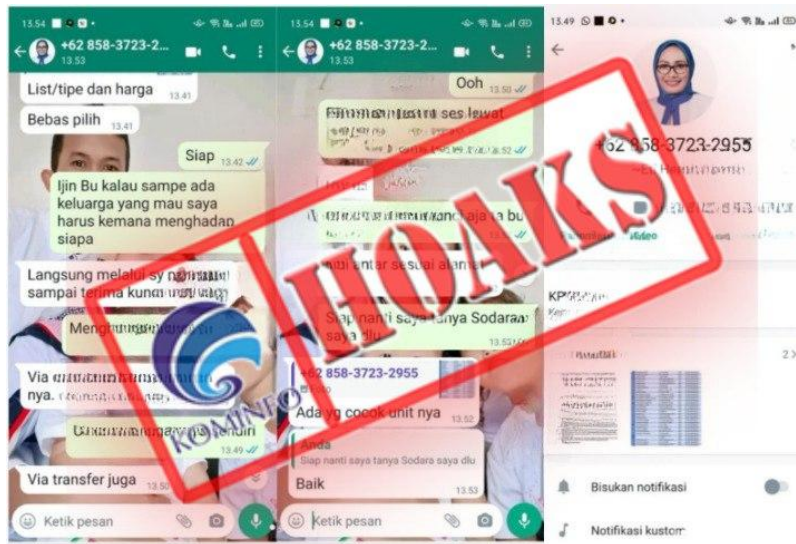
13.54

+62 858-3723-2
13.53

List/tipe dan harga 13.41

Bebas pilih 13.41

Siap 13.42

Ijin Bu kalau sampe ada keluarga yang mau saya harus kemana menghadap siapa

Langsung melalui sy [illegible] sampai terima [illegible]

Mengh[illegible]

Via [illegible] nya. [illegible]

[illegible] 13.49

Via transfer juga 13.50

Ketik pesan

13.54

+62 858-3723-2
13.53

Ooh 13.50

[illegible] ses lewat

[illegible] 13.52

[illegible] aja bu

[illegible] antar sesuai alamat

Siap nanti saya tanya Sodara saya dlu 13.53

+62 858-3723-2955

Ada yg cocok unit nya 13.52

Anda
Siap nanti saya tanya Sodara saya dlu

Baik 13.53

Ketik pesan

13.49

+62 858-3723-2955

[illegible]

Video

KP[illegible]

2

Bisukan notifikasi

Notifikasi kustom

HOAKS

KOMINFO